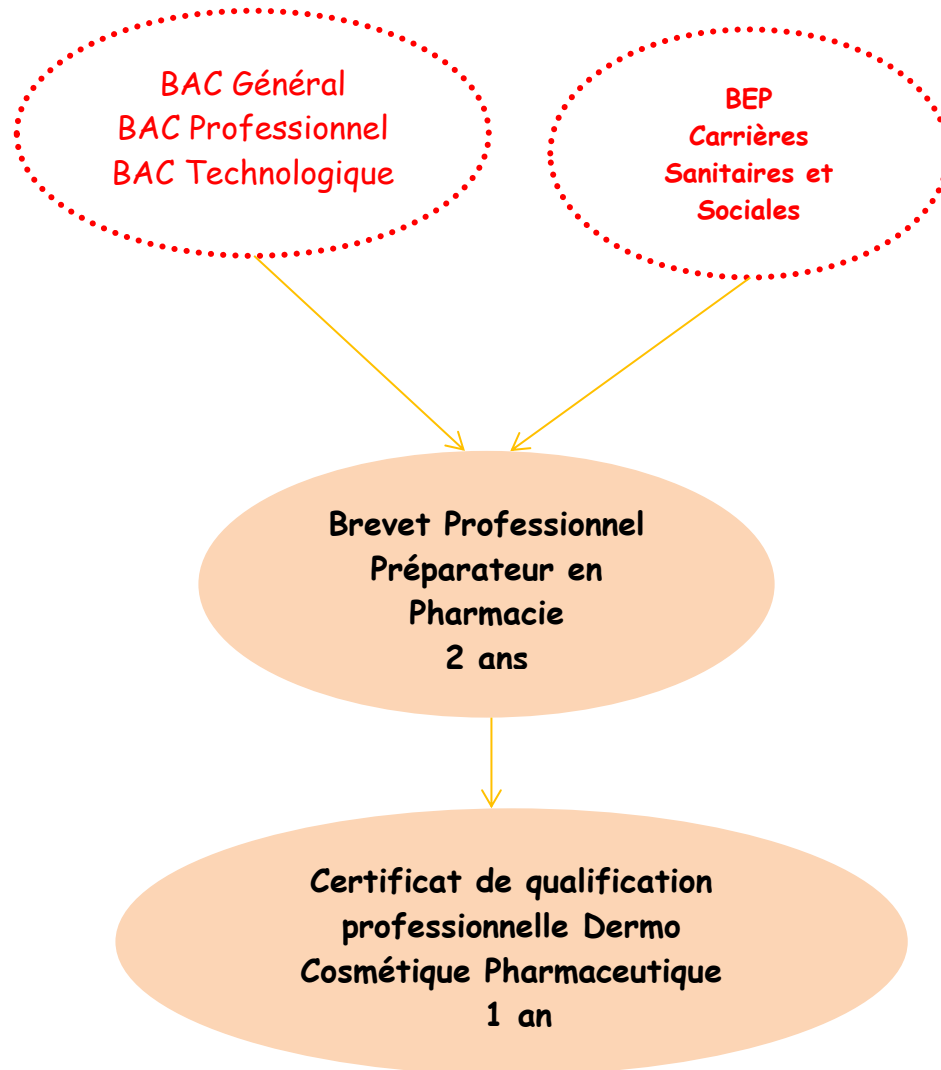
BAC Général
BAC Professionnel
BAC Technologique

BEP
Carrières
Sanitaires et
Sociales

Brevet Professionnel
Préparateur en
Pharmacie
2 ans

Certificat de qualification
professionnelle Dermo
Cosmétique Pharmaceutique
1 an